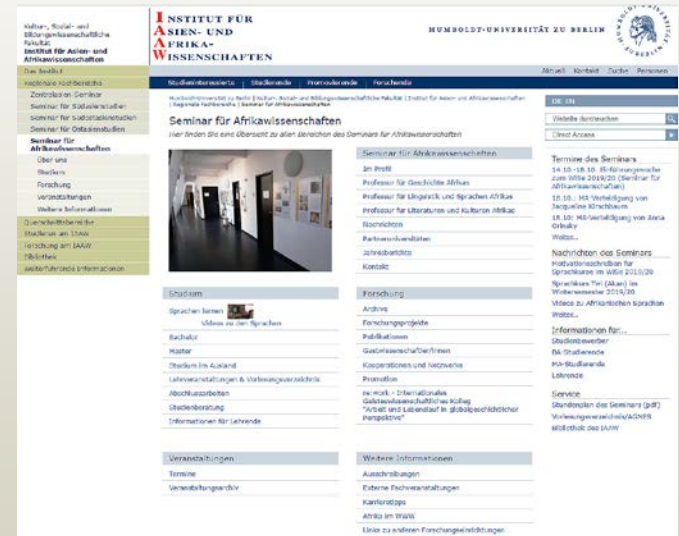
Kultur-, Sozial- und Bildungswissenschaftliche Fakultät
Institut für Asien- und Afrikawissenschaften

INSTITUT FÜR ASIEN- UND AFRIKA-WISSENSCHAFTEN

HUMBOLDT-UNIVERSITÄT ZU BERLIN

Das Institut
Regionale Fachbereiche
Zentralasien-Seminar
Seminar für Südasienstudien
Seminar für Südostasienstudien
Seminar für Ostasienstudien
Seminar für Afrikawissenschaften
Über uns
Studium
Forschung
Veranstaltungen
Weitere Informationen
Querschnittsbereiche
Studieren am IAAW
Forschung am IAAW
Bibliothek
Weiterführende Informationen

Studieninteressierte | Studierende | Promovierende | Forschende

Aktuell Kontakt Suche Personen

Humboldt-Universität zu Berlin | Kultur-, Sozial- und Bildungswissenschaftliche Fakultät | Institut für Asien- und Afrikawissenschaften | Regionale Fachbereiche | Seminar für Afrikawissenschaften

Seminar für Afrikawissenschaften
Hier finden Sie eine Übersicht zu allen Bereichen des Seminars für Afrikawissenschaften

Seminar für Afrikawissenschaften
Im Profil
Professur für Geschichte Afrikas
Professur für Linguistik und Sprachen Afrikas
Professur für Literaturen und Kulturen Afrikas
Nachrichten
Partneruniversitäten
Jahresberichte
Kontakt

Studium
Sprachen lernen
Videos zu den Sprachen
Bachelor
Master
Studium im Ausland
Lehrveranstaltungen & Vorlesungsverzeichnis
Abschlussarbeiten
Studienberatung
Informationen für Lehrende

Forschung
Archive
Forschungsprojekte
Publikationen
Gastwissenschaftler/innen
Kooperationen und Netzwerke
Promotion
re:work - Internationales Geisteswissenschaftliches Kolleg "Arbeit und Lebenslauf in globalgeschichtlicher Perspektive"

Veranstaltungen
Termine
Veranstaltungsarchiv

Weitere Informationen
Ausschreibungen
Externe Fachveranstaltungen
Kamieratipps
Afrika im WWW
Links zu anderen Forschungseinrichtungen

DE EN
Website durchsuchen
Direct Access

Termine des Seminars
14.10.-18.10. Einführungswoche zum WiSe 2019/20 (Seminar für Afrikawissenschaften)
18.10.: MA-Verteidigung von Jacqueline Kirchbaum
18.10.: MA-Verteidigung von Anna Orlasky
Weitere...

Nachrichten des Seminars
Motivationsschreiben für Sprachkurse im WiSe 2019/20
Sprachkurs Twi (Akan) im Wintersemester 2019/20
Videos zu Afrikanischen Sprachen
Weitere...

Informationen für...
Studienbewerber
BA-Studierende
MA-Studierende
Lehrende

Service
Stundenplan des Seminars (pdf)
Vorlesungsverzeichnis/AGNES
Bibliothek des IAAW